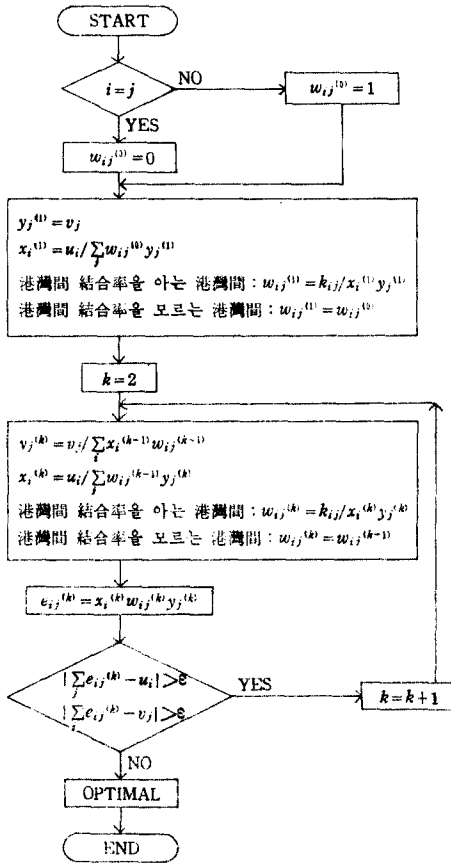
START

$i=j$

NO

$w_{ij}^{(0)}=1$

YES

$w_{ij}^{(0)}=0$

$y_j^{(1)}=v_j$

$x_i^{(1)}=u_i/\sum_j w_{ij}^{(0)} y_j^{(1)}$

港灣間 結合率을 아는 港灣間 : $w_{ij}^{(1)}=k_{ij}/x_i^{(1)} y_j^{(1)}$

港灣間 結合率을 모르는 港灣間 : $w_{ij}^{(1)}=w_{ij}^{(0)}$

$k=2$

$y_j^{(k)}=v_j/\sum_i x_i^{(k-1)} w_{ij}^{(k-1)}$

$x_i^{(k)}=u_i/\sum_j w_{ij}^{(k-1)} y_j^{(k)}$

港灣間 結合率을 아는 港灣間 : $w_{ij}^{(k)}=k_{ij}/x_i^{(k)} y_j^{(k)}$

港灣間 結合率을 모르는 港灣間 : $w_{ij}^{(k)}=w_{ij}^{(k-1)}$

$e_{ij}^{(k)}=x_i^{(k)} w_{ij}^{(k)} y_j^{(k)}$

$|\sum_j e_{ij}^{(k)}-u_i|>\varepsilon$
$|\sum_i e_{ij}^{(k)}-v_j|>\varepsilon$

YES

$k=k+1$

NO

OPTIMAL

END